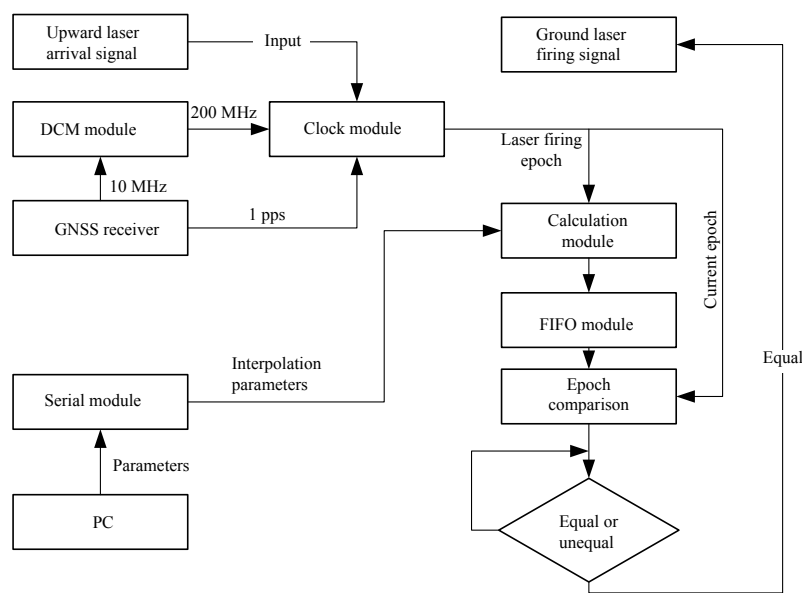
Upward laser arrival signal

Input

Ground laser firing signal

DCM module

200 MHz

Clock module

Laser firing epoch

10 MHz

GNSS receiver

1 pps

Calculation module

Current epoch

FIFO module

Interpolation parameters

Serial module

Epoch comparison

Equal

Parameters

PC

Equal or unequal